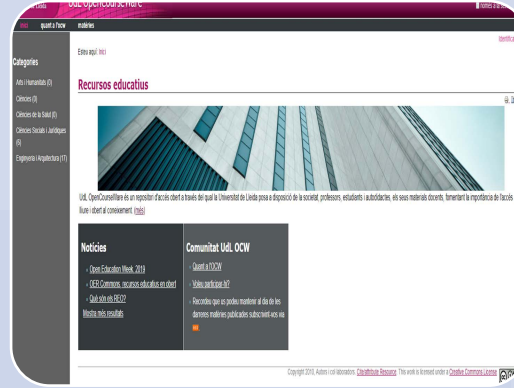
Lleida UdL OpenCourseWare

Inici quant a l'ocw matèries

Esteu aquí: Inici

Identifica

Categories

Arts i Humanitats (0)

Ciències (3)

Ciències de la Salut (0)

Ciències Socials i Jurídiques (6)

Enginyeria i Arquitectura (17)

Recursos educatius

UdL OpenCourseWare és un repositori d'accés obert a través del qual la Universitat de Lleida posa a disposició de la societat, professors, estudiants i autodidactes, els seus materials docents, fomentant la importància de l'accés lliure i obert al coneixement. (més)

Notícies

» Open Education Week 2019

» OER Commons, recursos educatius en obert

» Què són els REO?

Mostra més resultats

Comunitat UdL OCW

» Quant a l'OCW

» Voleu participar-hi?

» Recordeu que es podeu mantenir al dia de les darreres matèries publicades subscrivint-vos via RSS

Copyright 2010, Autors i col·laboradors. Citeablethttse Resource. This work is licensed under a Creative Commons License.